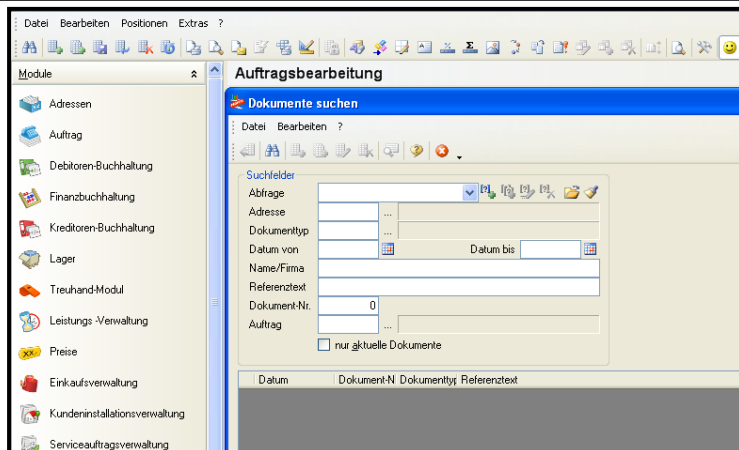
Datei Bearbeiten Positionen Extras ?

Module

Adressen
Auftrag
Debitoren-Buchhaltung
Finanzbuchhaltung
Kreditoren-Buchhaltung
Lager
Treuhand-Modul
Leistungs -Verwaltung
Preise
Einkaufsverwaltung
Kundeninstallationsverwaltung
Serviceauftragsverwaltung

Auftragsbearbeitung

Dokumente suchen

Datei Bearbeiten ?

Suchfelder
Abfrage
Adresse ...
Dokumenttyp ...
Datum von
Datum bis
Name/Firma
Referenztext
Dokument-Nr. 0
Auftrag ...
nur aktuelle Dokumente

| Datum | Dokument-N | Dokumenttyp | Referenztext |
|---|---|---|---|